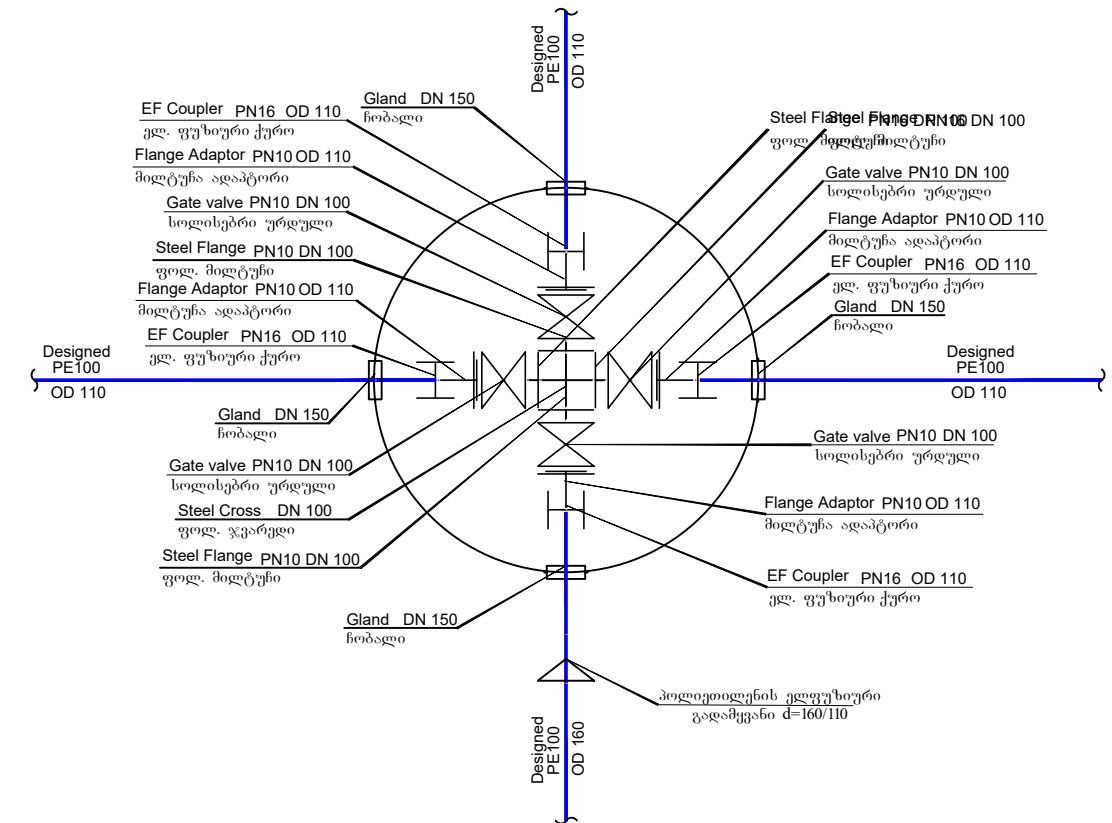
Designed
PE100
OD 110

EF Coupler PN16 OD 110
ელ. ფუზიური ქურო

Gland DN 150
ჩობალი

Flange Adaptor PN10 OD 110
მილტუნა ადაპტორი

Gate valve PN10 DN 100
სოლისებრი ურდული

Steel Flange PN10 DN 100
ფოლ. მილტუნი

Flange Adaptor PN10 OD 110
მილტუნა ადაპტორი

EF Coupler PN16 OD 110
ელ. ფუზიური ქურო

Designed
PE100
OD 110

Steel Flange PN10 DN 100
ფოლ. მილტუნი

Gate valve PN10 DN 100
სოლისებრი ურდული

Flange Adaptor PN10 OD 110
მილტუნა ადაპტორი

EF Coupler PN16 OD 110
ელ. ფუზიური ქურო

Gland DN 150
ჩობალი

Designed
PE100
OD 110

Gland DN 150
ჩობალი

Gate valve PN10 DN 100
სოლისებრი ურდული

Steel Cross DN 100
ფოლ. ჯვარედი

Steel Flange PN10 DN 100
ფოლ. მილტუნი

Gate valve PN10 DN 100
სოლისებრი ურდული

Flange Adaptor PN10 OD 110
მილტუნა ადაპტორი

EF Coupler PN16 OD 110
ელ. ფუზიური ქურო

Gland DN 150
ჩობალი

პოლიეთილენის ელფუზიური
გადამყვანი d=160/110

Designed
PE100
OD 160